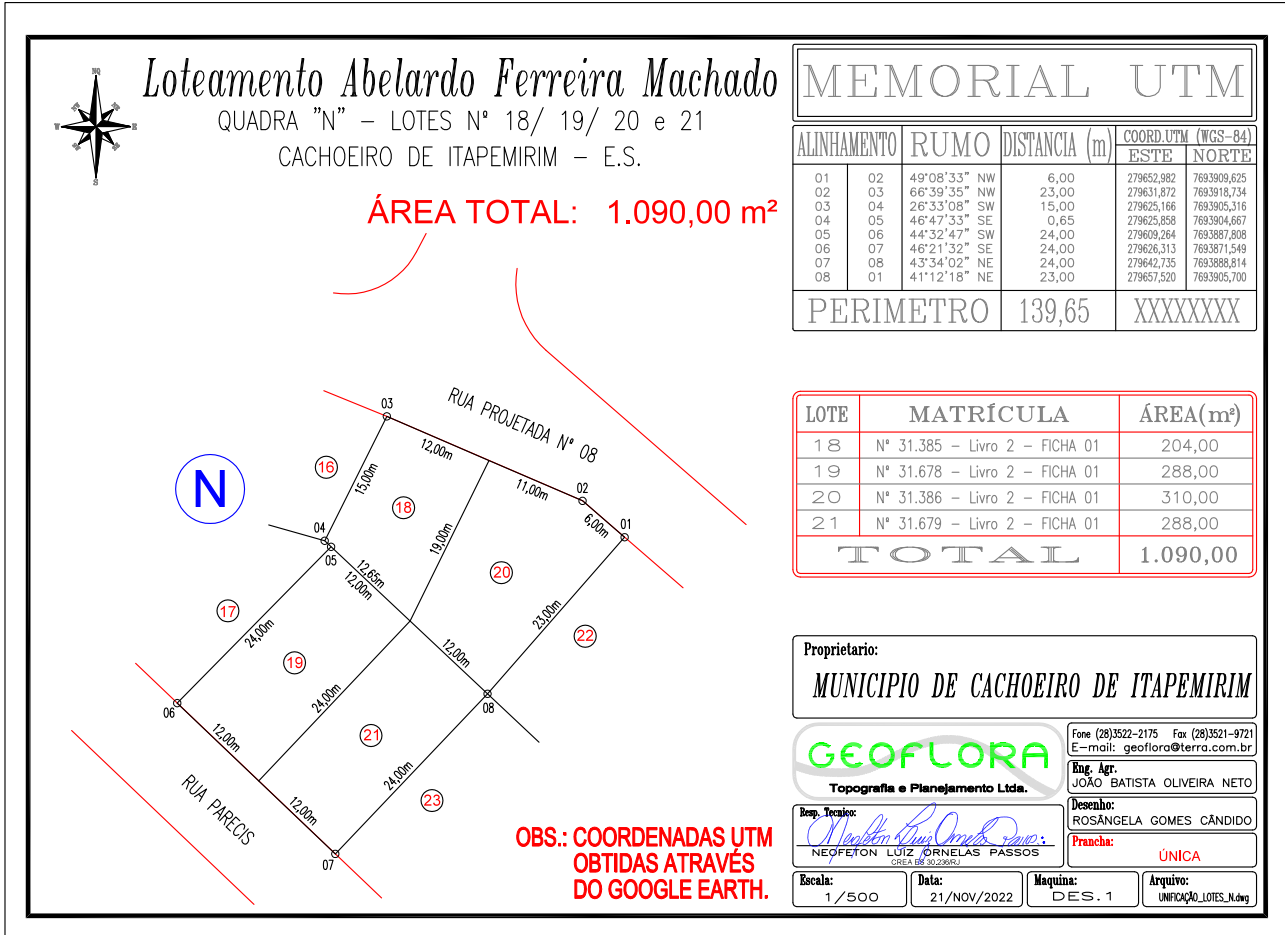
NO
N
NE
W
E
SO
SE
S

Loteamento Abelardo Ferreira Machado
QUADRA "N" – LOTES Nº 18/ 19/ 20 e 21
CACHOEIRO DE ITAPEMIRIM – E.S.

ÁREA TOTAL: 1.090,00 m²

MEMORIAL UTM

| ALINHAMENTO | | RUMO | DISTANCIA (m) | COORD.UTM (WGS-84) ESTE | NORTE |
|---|---|---|---|---|---|
| 01 | 02 | 49°08'33" NW | 6,00 | 279652,982 | 7693909,625 |
| 02 | 03 | 66°39'35" NW | 23,00 | 279631,872 | 7693918,734 |
| 03 | 04 | 26°33'08" SW | 15,00 | 279625,166 | 7693905,316 |
| 04 | 05 | 46°47'33" SE | 0,65 | 279625,858 | 7693904,667 |
| 05 | 06 | 44°32'47" SW | 24,00 | 279609,264 | 7693887,808 |
| 06 | 07 | 46°21'32" SE | 24,00 | 279626,313 | 7693871,549 |
| 07 | 08 | 43°34'02" NE | 24,00 | 279642,735 | 7693888,814 |
| 08 | 01 | 41°12'18" NE | 23,00 | 279657,520 | 7693905,700 |
| PERIMETRO | | | 139,65 | XXXXXXXX | |

| LOTE | MATRÍCULA | ÁREA(m²) |
|---|---|---|
| 18 | Nº 31.385 – Livro 2 – FICHA 01 | 204,00 |
| 19 | Nº 31.678 – Livro 2 – FICHA 01 | 288,00 |
| 20 | Nº 31.386 – Livro 2 – FICHA 01 | 310,00 |
| 21 | Nº 31.679 – Livro 2 – FICHA 01 | 288,00 |
| TOTAL | | 1.090,00 |

RUA PROJETADA Nº 08
N
03
12,00m
16
15,00m
18
11,00m
02
6,00m
01
04
05
19,00m
12,65m
12,00m
20
17
23,00m
22
24,00m
19
12,00m
24,00m
08
06
21
12,00m
24,00m
23
RUA PARECIS
12,00m
07

OBS.: COORDENADAS UTM OBTIDAS ATRAVÉS DO GOOGLE EARTH.

Proprietario:
MUNICIPIO DE CACHOEIRO DE ITAPEMIRIM

GEOFLORA
Topografia e Planejamento Ltda.
Fone (28)3522-2175 Fax (28)3521-9721
E-mail: geoflora@terra.com.br
Eng. Agr.
JOÃO BATISTA OLIVEIRA NETO
Resp. Tecnico:
NEOFETON LUIZ ORNELAS PASSOS
CREA ES 30.236/RJ
Desenho:
ROSÂNGELA GOMES CÂNDIDO
Prancha:
ÚNICA
Escala:
1/500
Data:
21/NOV/2022
Maquina:
DES.1
Arquivo:
UNIFICAÇÃO_LOTES_N.dwg